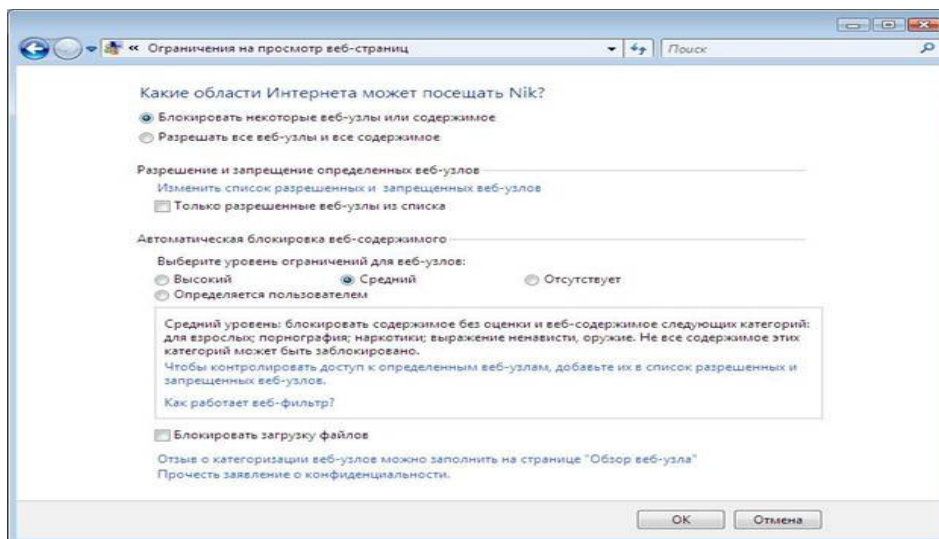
« Ограничения на просмотр веб-страниц
Поиск

Какие области Интернета может посещать Nik?
Блокировать некоторые веб-узлы или содержимое
Разрешать все веб-узлы и все содержимое

Разрешение и запрещение определенных веб-узлов
Изменить список разрешенных и запрещенных веб-узлов
Только разрешенные веб-узлы из списка

Автоматическая блокировка веб-содержимого
Выберите уровень ограничений для веб-узлов:
Высокий
Средний
Отсутствует
Определяется пользователем

Средний уровень: блокировать содержимое без оценки и веб-содержимое следующих категорий: для взрослых; порнография; наркотики; выражение ненависти, оружие. Не все содержимое этих категорий может быть заблокировано.
Чтобы контролировать доступ к определенным веб-узлам, добавьте их в список разрешенных и запрещенных веб-узлов.
Как работает веб-фильтр?

Блокировать загрузку файлов

Отзыв о категоризации веб-узлов можно заполнить на странице "Обзор веб-узла"
Прочесть заявление о конфиденциальности.

OK
Отмена